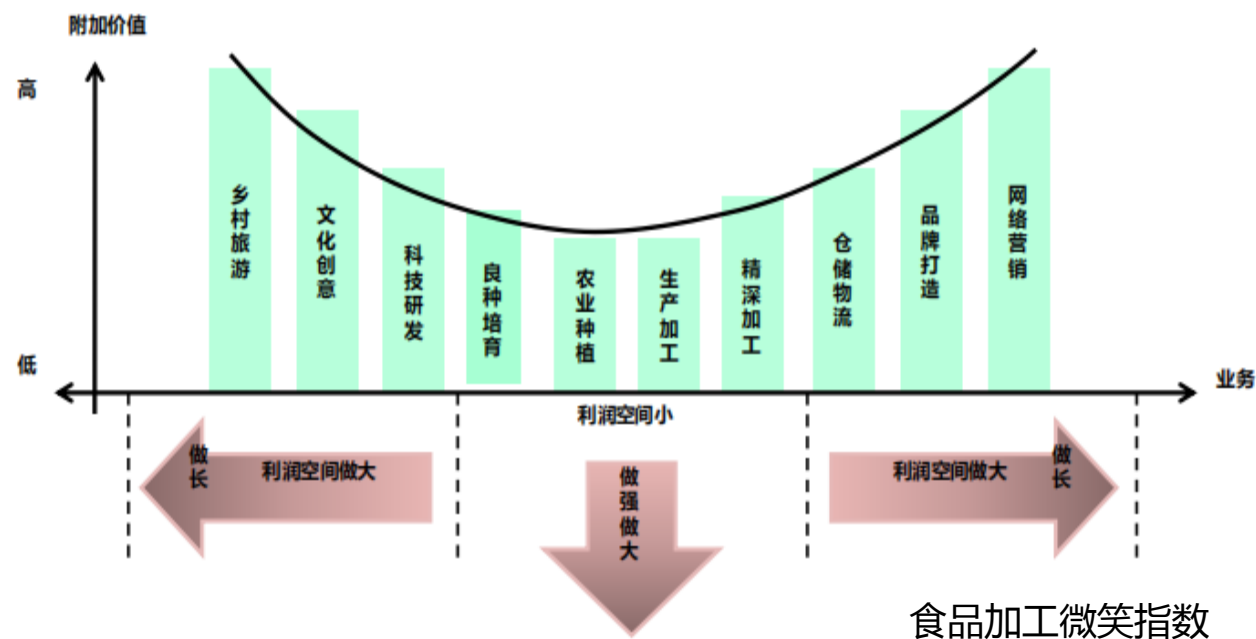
附加价值

高

低

乡村旅游

文化创意

科技研发

良种培育

农业种植

生产加工

精深加工

仓储物流

品牌打造

网络营销

业务

利润空间小

做长

利润空间做大

做强做大

利润空间做大

做长

食品加工微笑指数